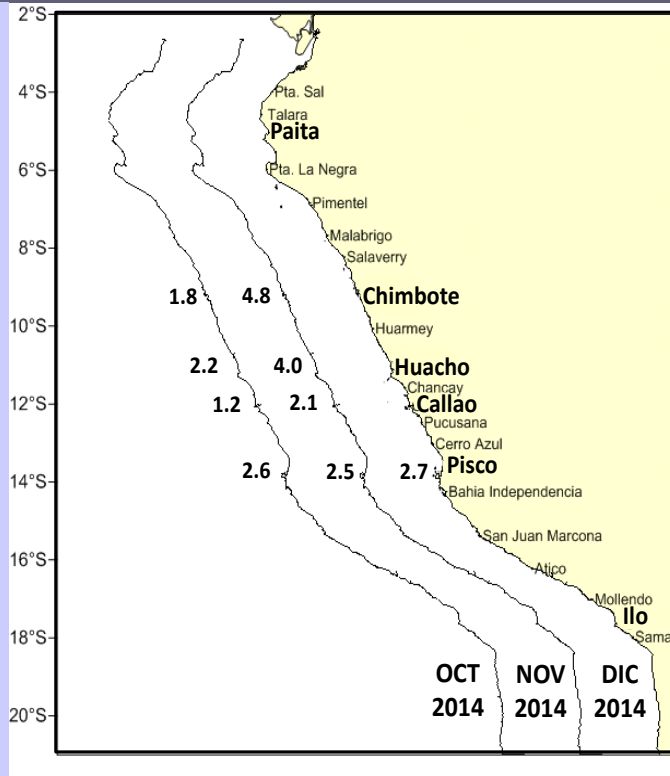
2°S
4°S
6°S
8°S
10°S
12°S
14°S
16°S
18°S
20°S

Pta. Sal
Talara
Paita
Pta. La Negra
Pimentel
Malabrigo
Salaverry
Chimbote
Huarmey
Huacho
Chancay
Callao
Pucusana
Cerro Azul
Pisco
Bahia Independencia
San Juan Marcona
Atico
Mollendo
Ilo
Sama

1.8
4.8
2.2
4.0
1.2
2.1
2.6
2.5
2.7

OCT 2014
NOV 2014
DIC 2014